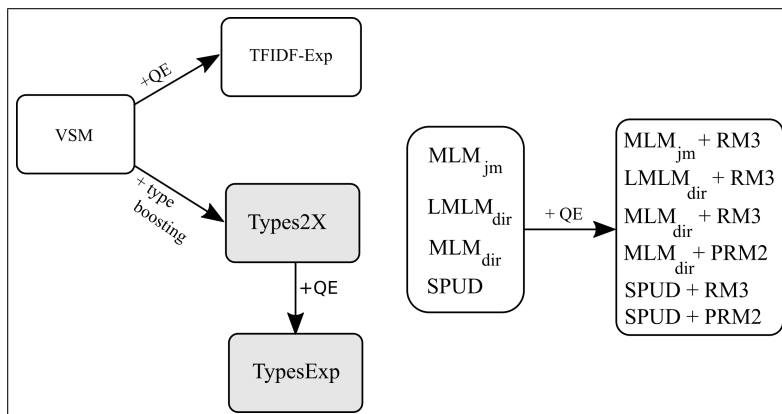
VSM

+QE

TFIDF-Exp

+ type boosting

Types2X

+QE

TypesExp

$MLM_{jm}$

$LMLM_{dir}$

$MLM_{dir}$

SPUD

+ QE

$MLM_{jm}$ + RM3

$LMLM_{dir}$ + RM3

$MLM_{dir}$ + RM3

$MLM_{dir}$ + PRM2

SPUD + RM3

SPUD + PRM2